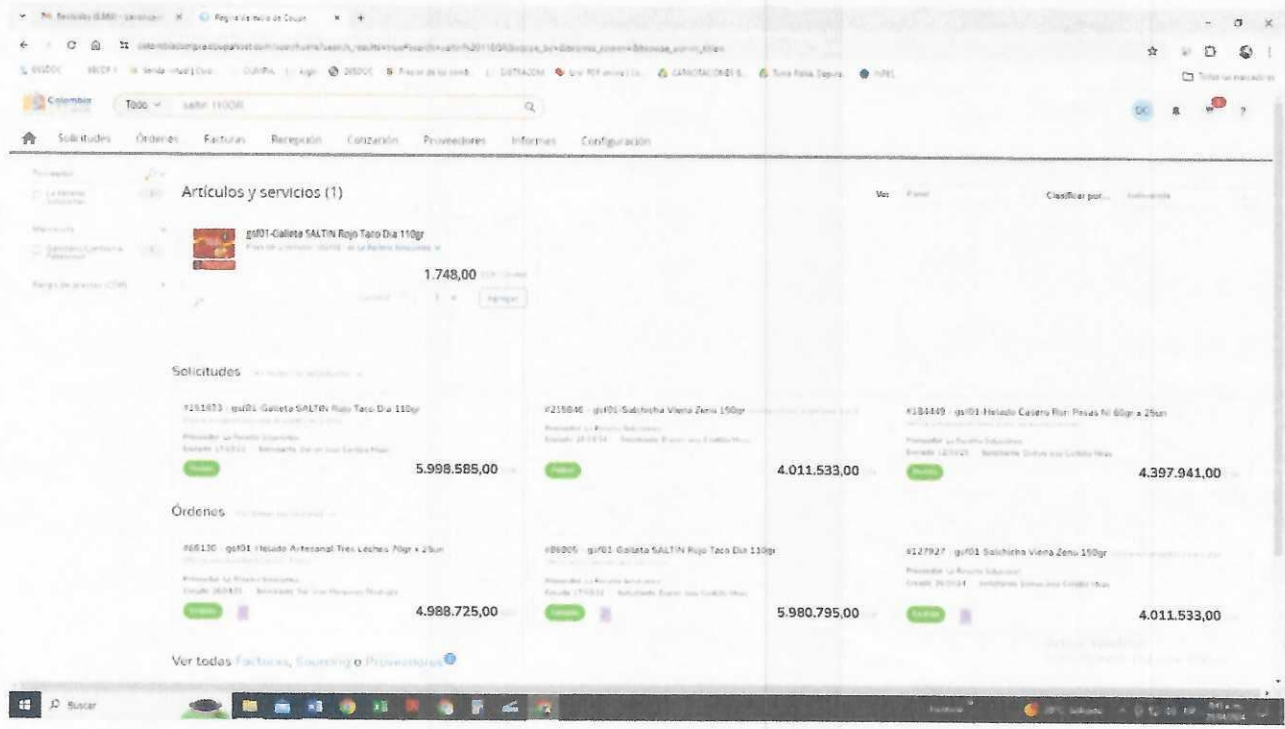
Colombia Todo saltin 110GR

Solicitudes Órdenes Facturas Recepción Cotización Proveedores Informes Configuración

Artículos y servicios (1)

gsf01-Galleta SALTIN Rojo Taco Dia 110gr

1.748,00

Agregar

Solicitudes

#261653 · gsf01 Galleta SALTIN Rojo Taco Dia 110gr

5.998.585,00

#215846 · gsf01 Salchicha Viena Zenu 150gr

4.011.533,00

#184449 · gsf01 Helado Casero Ron Pasas N 60gr x 25un

4.397.941,00

Órdenes

#66130 · gsf01 Helado Artesanal Tres Leches 70gr x 25un

4.988.725,00

#86805 · gsf01 Galleta SALTIN Rojo Taco Dia 110gr

5.980.795,00

#127927 · gsf01 Salchicha Viena Zenu 150gr

4.011.533,00

Ver todas Facturas, Sourcing o Proveedores

Buscar